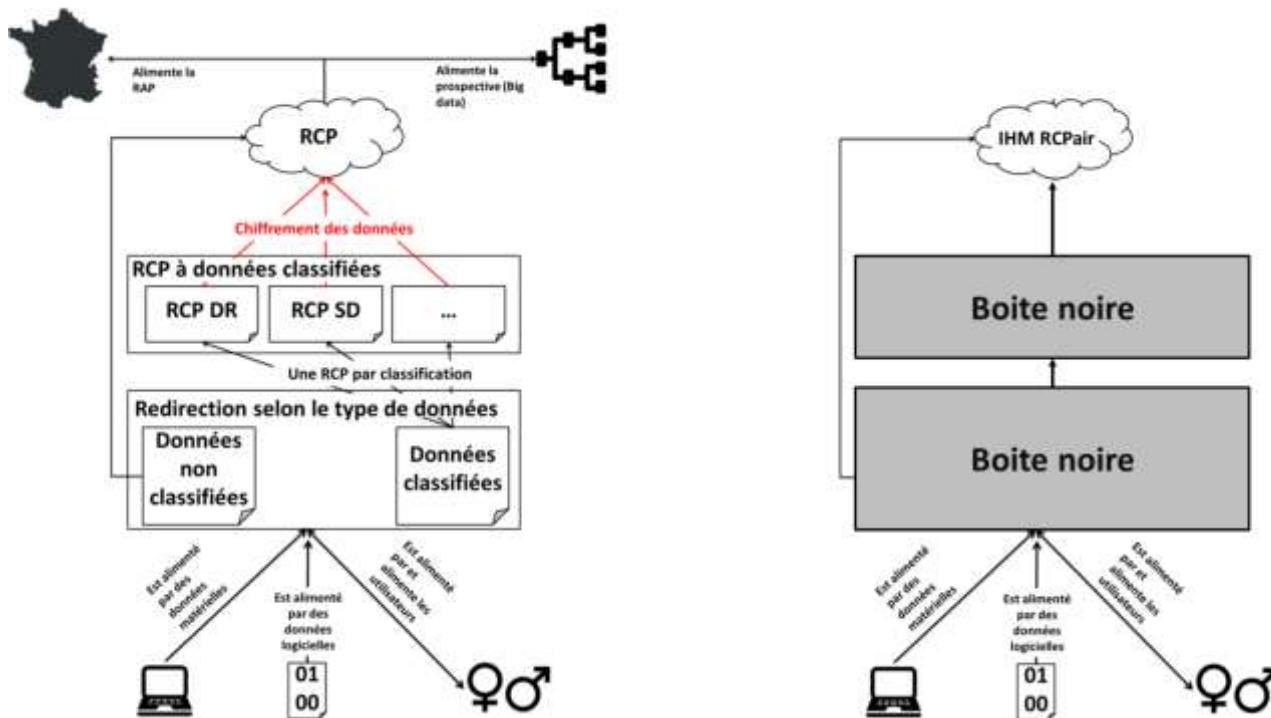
Alimente la RAP

Alimente la prospective (Big data)

RCP

Chiffrement des données

RCP à données classifiées

RCP DR

RCP SD

...

Une RCP par classification

Redirection selon le type de données

Données non classifiées

Données classifiées

Est alimenté par des données matérielles

Est alimenté par des données logicielles

Est alimenté par et alimente les utilisateurs

01
00

IHM RCPair

Boite noire

Boite noire

Est alimenté par des données matérielles

Est alimenté par des données logicielles

Est alimenté par et alimente les utilisateurs

01
00